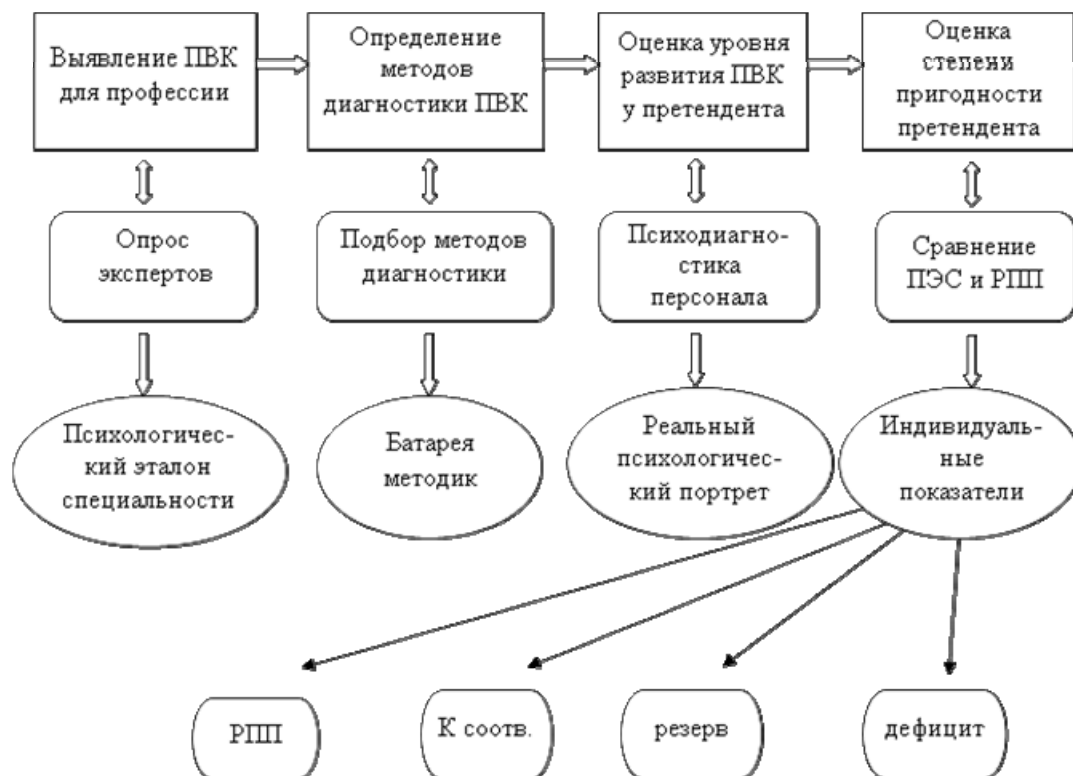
Выявление ПВК для профессии

Определение методов диагностики ПВК

Оценка уровня развития ПВК у претендента

Оценка степени пригодности претендента

Опрос экспертов

Подбор методов диагностики

Психодиагностика персонала

Сравнение ПЭС и РПП

Психологический эталон специальности

Батарея методик

Реальный психологический портрет

Индивидуальные показатели

РПП

К соотв.

резерв

дефицит